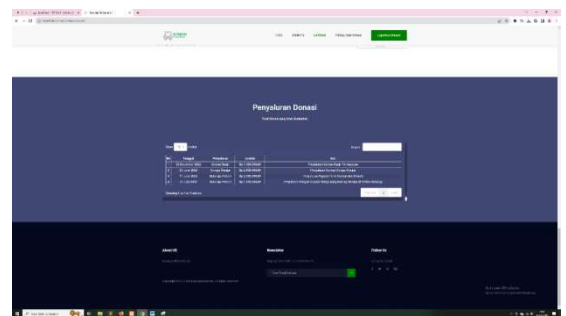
Penyaluran Donasi

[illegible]

Show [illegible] entries

Search:

| No | Tanggal | Penerima | Jumlah | Ket |
|---|---|---|---|---|
| 1 | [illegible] | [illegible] | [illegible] | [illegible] |
| 2 | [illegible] | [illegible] | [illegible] | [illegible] |
| 3 | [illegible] | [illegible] | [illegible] | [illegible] |
| 4 | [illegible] | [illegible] | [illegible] | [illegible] |
| 5 | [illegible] | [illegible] | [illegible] | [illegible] |

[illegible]

About Us

Newsletter

Follow Us